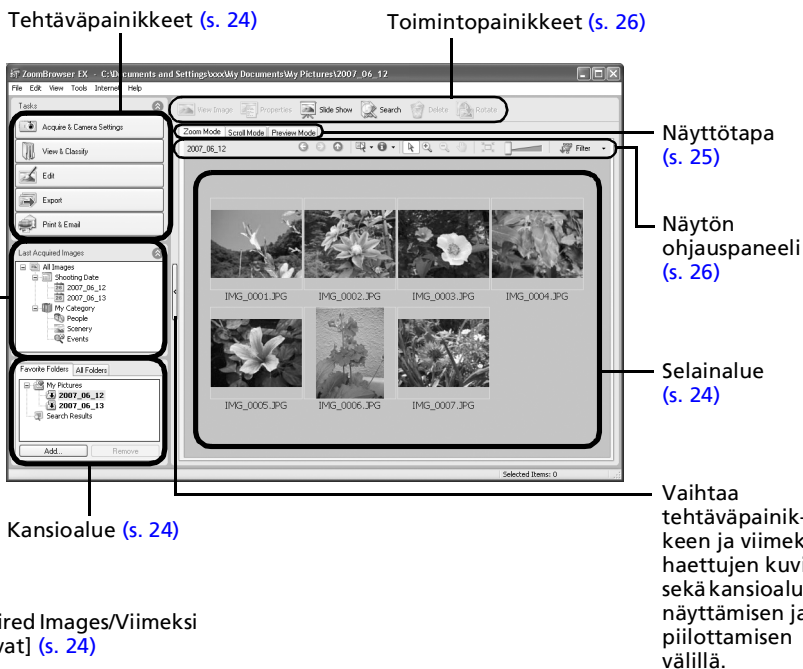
Tehtäväpainikkeet (s. 24)

Toimintopainikkeet (s. 26)

ZoomBrowser EX - C:\Documents and Settings\xxx\My Documents\My Pictures\2007_06_12

File Edit View Tools Internet Help

Tasks

Acquire & Camera Settings

View & Classify

Edit

Export

Print & Email

Last Acquired Images

All Images

Shooting Date

2007_06_12

2007_06_13

My Category

People

Scenery

Events

Favorite Folders All Folders

My Pictures

2007_06_12

2007_06_13

Search Results

Add...

Remove

View Image Properties Slide Show Search Delete Rotate

Zoom Mode Scroll Mode Preview Mode

2007_06_12

Filter

IMG_0001.JPG IMG_0002.JPG IMG_0003.JPG IMG_0004.JPG

IMG_0005.JPG IMG_0006.JPG IMG_0007.JPG

Selected Items: 0

Näyttötapa (s. 25)

Näytön ohjauspaneeli (s. 26)

Selainalue (s. 24)

Vaihtaa tehtäväpainikkeen ja viimek haettujen kuvi sekä kansioalu näyttämisen ja piilottamisen välillä.

Kansioalue (s. 24)

ired Images/Viimeksi vat] (s. 24)